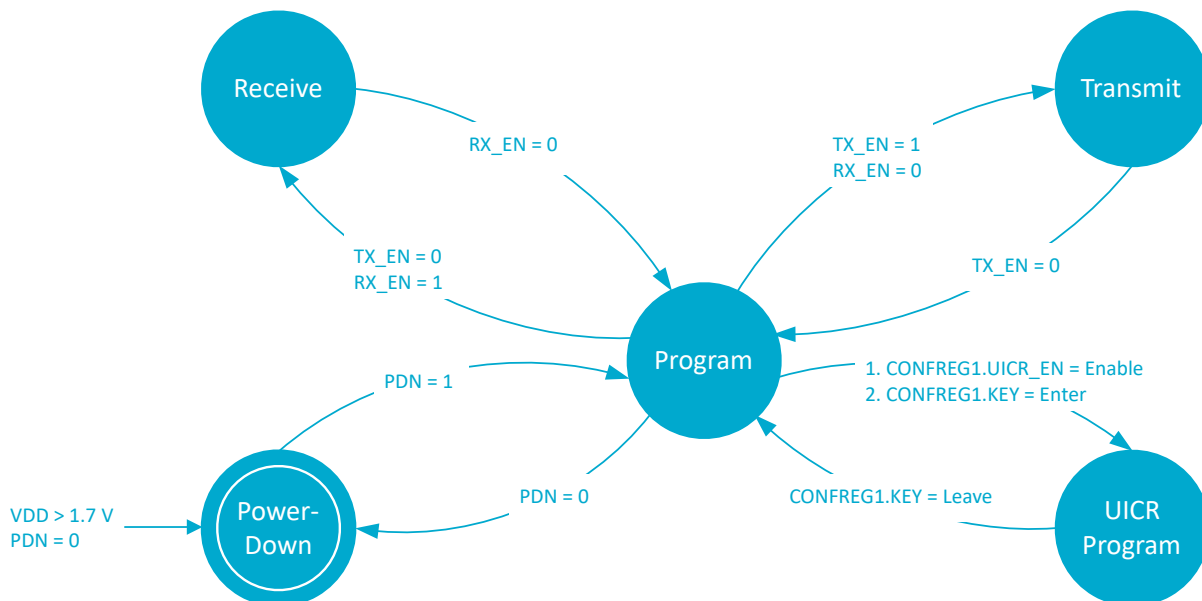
Receive

Transmit

RX_EN = 0

TX_EN = 1
RX_EN = 0

TX_EN = 0
RX_EN = 1

TX_EN = 0

Program

PDN = 1

1. CONFREG1.UICR_EN = Enable
2. CONFREG1.KEY = Enter

PDN = 0

CONFREG1.KEY = Leave

VDD > 1.7 V
PDN = 0

Power-Down

UICR Program